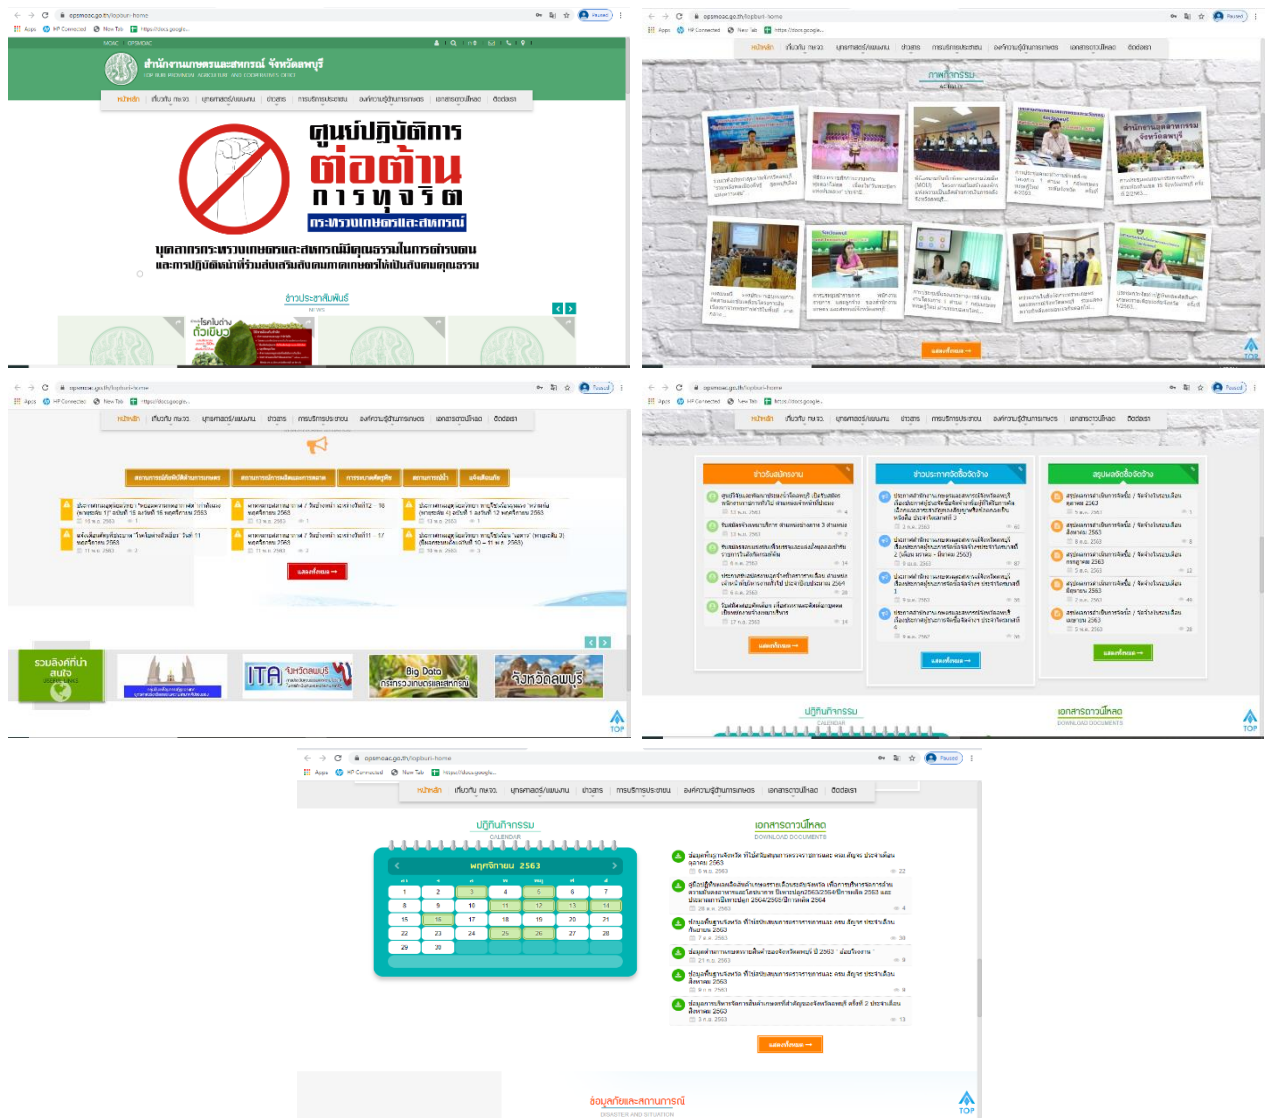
opsmoac.go.th/lopburi-home

สำนักงานเกษตรและสหกรณ์จังหวัดลพบุรี

หน้าหลัก | เกี่ยวกับ กษจ. | บุคลากร/ผู้บริหาร | ข่าวสาร | การบริการประชาชน | องค์ความรู้/ข้อมูล | เอกสารดาวน์โหลด | ติดต่อเรา

ศูนย์ปฏิบัติการ ต่อต้าน การทุจริต กระทรวงเกษตรและสหกรณ์

บุคลากรกระทรวงเกษตรและสหกรณ์มีคุณธรรมในการทำงาน และการปฏิบัติหน้าที่ร่วมส่งเสริมสังคมภาคเกษตรให้เป็นสังคมคุณธรรม

ข่าวประชาสัมพันธ์
NEWS

ภาพกิจกรรม
ACTIVITY

แสดงทั้งหมด →

แสดงทั้งหมด →

รวมลิงก์หน่วยงาน

ITA

Big Data กระทรวงเกษตรและสหกรณ์

จังหวัดลพบุรี

TOP

ข่าวรับสมัครงาน

ข่าวประกาศจัดซื้อจัดจ้าง

สรุปผลจัดซื้อจัดจ้าง

แสดงทั้งหมด →

ปฏิทินกิจกรรม
CALENDAR

เอกสารดาวน์โหลด
DOWNLOAD DOCUMENTS

พฤศจิกายน 2563

| | | | | | | |
|---|---|---|---|---|---|---|
| 1 | 2 | 3 | 4 | 5 | 6 | 7 |
| 8 | 9 | 10 | 11 | 12 | 13 | 14 |
| 15 | 16 | 17 | 18 | 19 | 20 | 21 |
| 22 | 23 | 24 | 25 | 26 | 27 | 28 |
| 29 | 30 | | | | | |

ข้อมูลภัยและสถานการณ์
DISASTER AND SITUATION

TOP